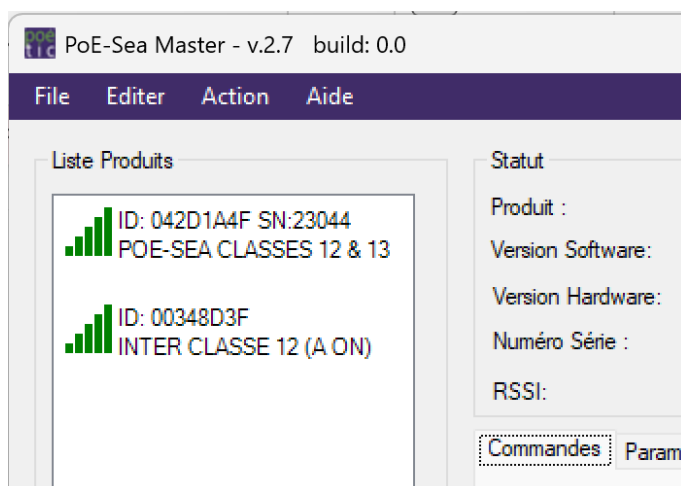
poe tic PoE-Sea Master - v.2.7 build: 0.0

File Editer Action Aide

Liste Produits

ID: 042D1A4F SN:23044
POE-SEA CLASSES 12 & 13

ID: 00348D3F
INTER CLASSE 12 (A ON)

Statut

Produit :

Version Software:

Version Hardware:

Numéro Série :

RSSI:

Commandes Param